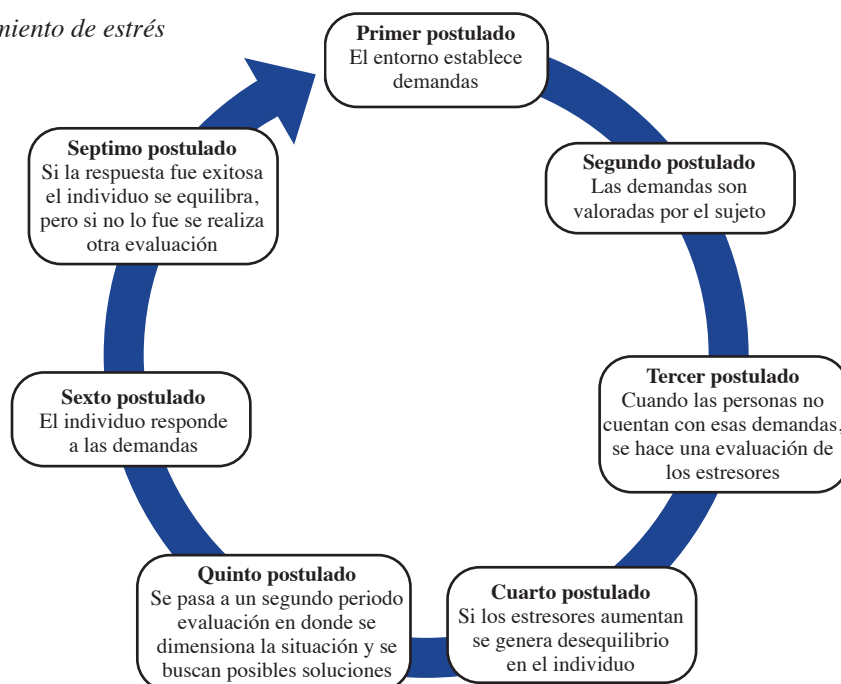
miento de estrés

**Primer postulado**
El entorno establece demandas

**Segundo postulado**
Las demandas son valoradas por el sujeto

**Tercer postulado**
Cuando las personas no cuentan con esas demandas, se hace una evaluación de los estresores

**Cuarto postulado**
Si los estresores aumentan se genera desequilibrio en el individuo

**Quinto postulado**
Se pasa a un segundo periodo evaluación en donde se dimensiona la situación y se buscan posibles soluciones

**Sexto postulado**
El individuo responde a las demandas

**Septimo postulado**
Si la respuesta fue exitosa el individuo se equilibra, pero si no lo fue se realiza otra evaluación